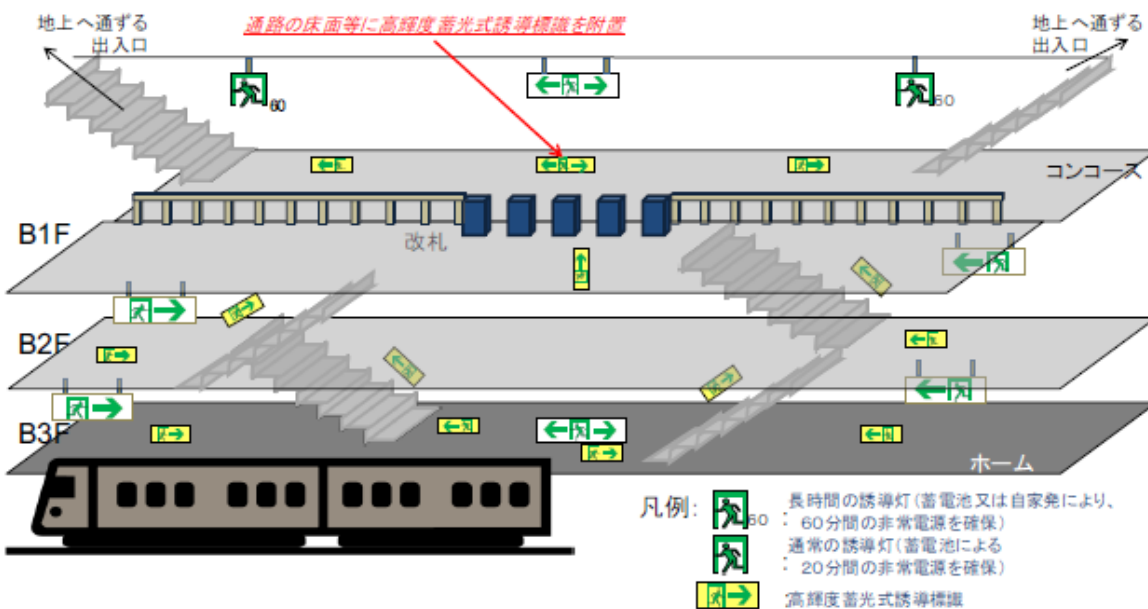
地上へ通ずる
出入口

通路の床面等に高輝度蓄光式誘導標識を附置

地上へ通ずる
出入口

60

60

コンコース

B1F

改札

B2F

B3F

ホーム

凡例:

60

長時間の誘導灯（蓄電池又は自家発により、60分間の非常電源を確保）

通常の誘導灯（蓄電池による20分間の非常電源を確保）

高輝度蓄光式誘導標識